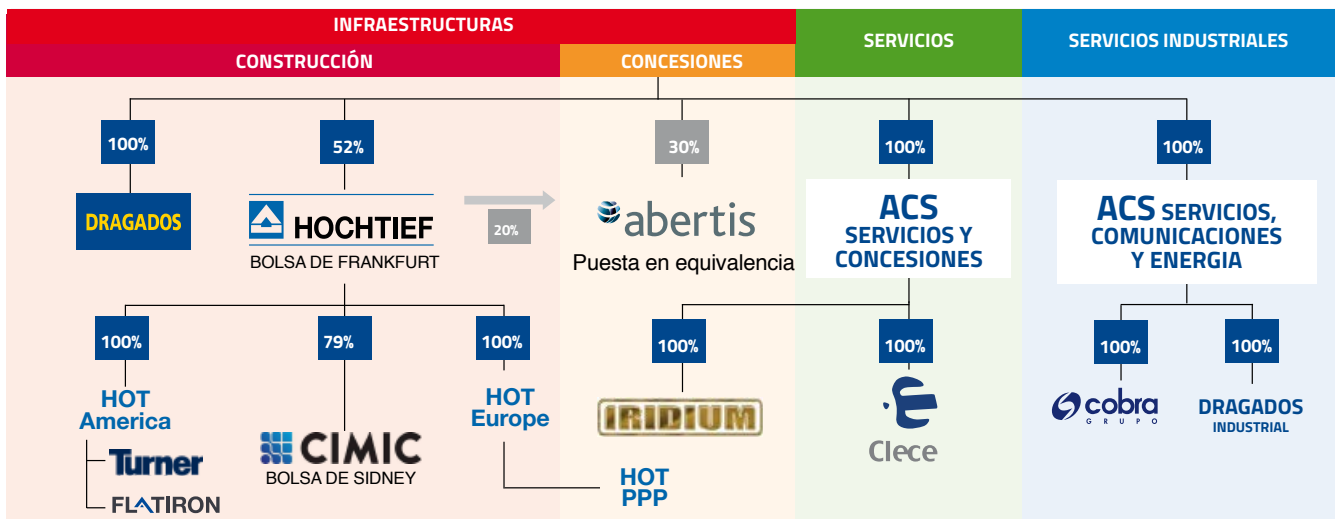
INFRAESTRUCTURAS

CONSTRUCCIÓN

CONCESIONES

SERVICIOS

SERVICIOS INDUSTRIALES

100%

DRAGADOS

52%

HOCHTIEF

BOLSA DE FRANKFURT

20%

30%

abertis

Puesta en equivalencia

100%

ACS SERVICIOS Y CONCESIONES

100%

ACS SERVICIOS, COMUNICACIONES Y ENERGIA

100%

HOT America

Turner

FLATIRON

79%

CIMIC

BOLSA DE SIDNEY

100%

HOT Europe

HOT PPP

100%

IRIDIUM

100%

Clece

100%

cobra GRUPO

100%

DRAGADOS INDUSTRIAL